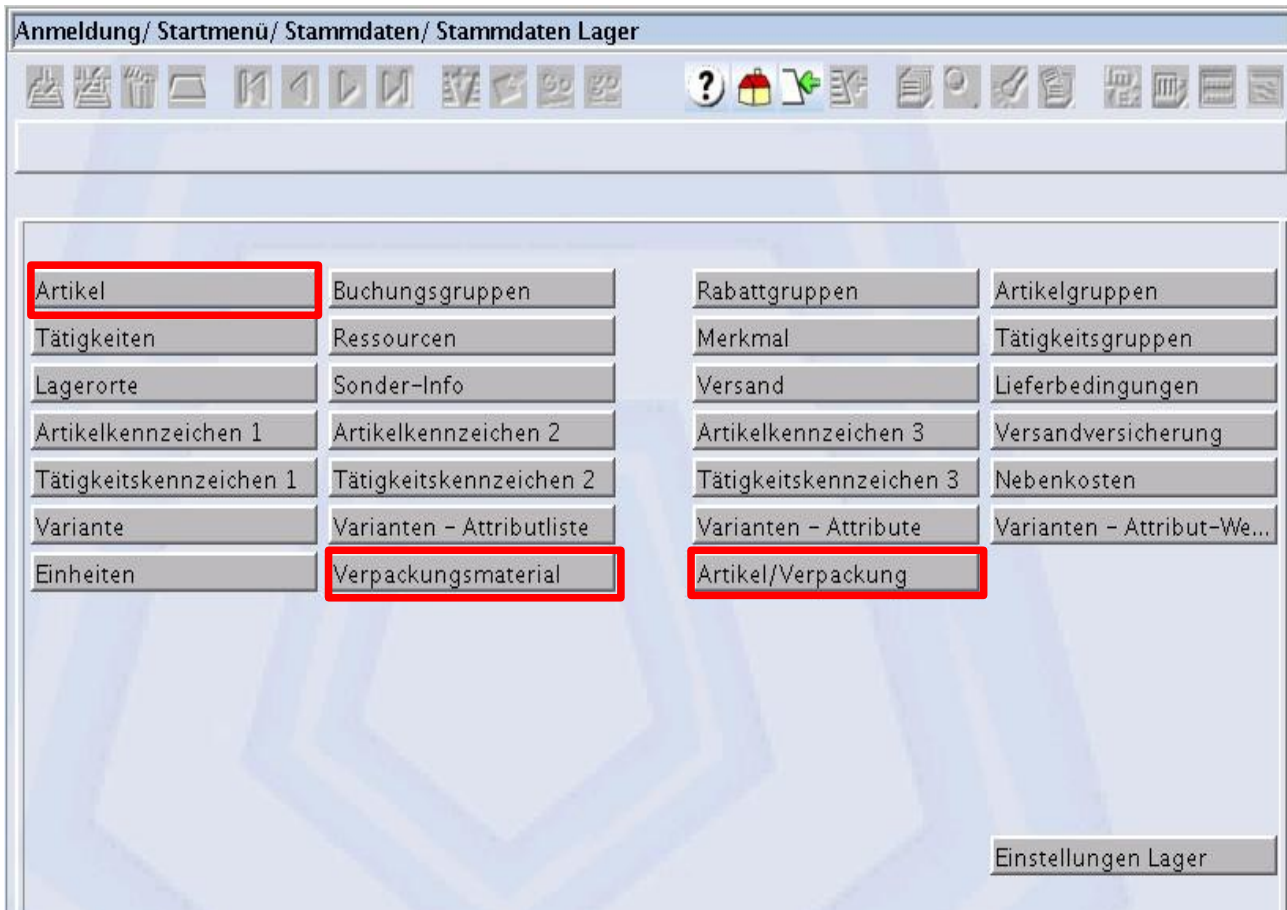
Anmeldung/ Startmenü/ Stammdaten/ Stammdaten Lager

Artikel
Tätigkeiten
Lagerorte
Artikelkennzeichen 1
Tätigkeitskennzeichen 1
Variante
Einheiten

Buchungsgruppen
Ressourcen
Sonder-Info
Artikelkennzeichen 2
Tätigkeitskennzeichen 2
Varianten - Attributliste
Verpackungsmaterial

Rabattgruppen
Merkmal
Versand
Artikelkennzeichen 3
Tätigkeitskennzeichen 3
Varianten - Attribute
Artikel/Verpackung

Artikelgruppen
Tätigkeitsgruppen
Lieferbedingungen
Versandversicherung
Nebenkosten
Varianten - Attribut-We...

Einstellungen Lager